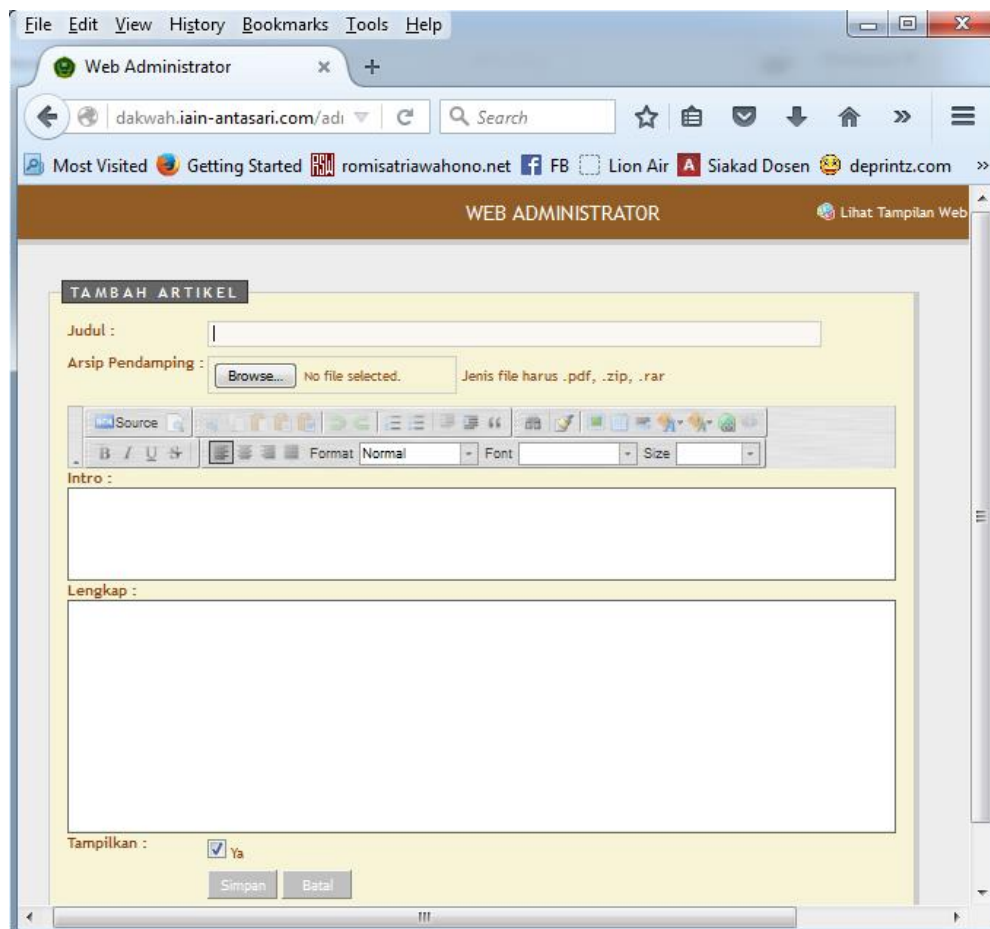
File Edit View History Bookmarks Tools Help

Web Administrator

dakwah.iain-antasari.com/adı

Search

Most Visited Getting Started romisatriawahono.net FB Lion Air Siakad Dosen deprintz.com

WEB ADMINISTRATOR

Lihat Tampilan Web

TAMBAH ARTIKEL

Judul :

Arsip Pendamping :

Browse... No file selected.

Jenis file harus .pdf, .zip, .rar

Source

B I U S

Format Normal

Font

Size

Intro :

Lengkap :

Tampilkan :

Ya

Simpan Batal